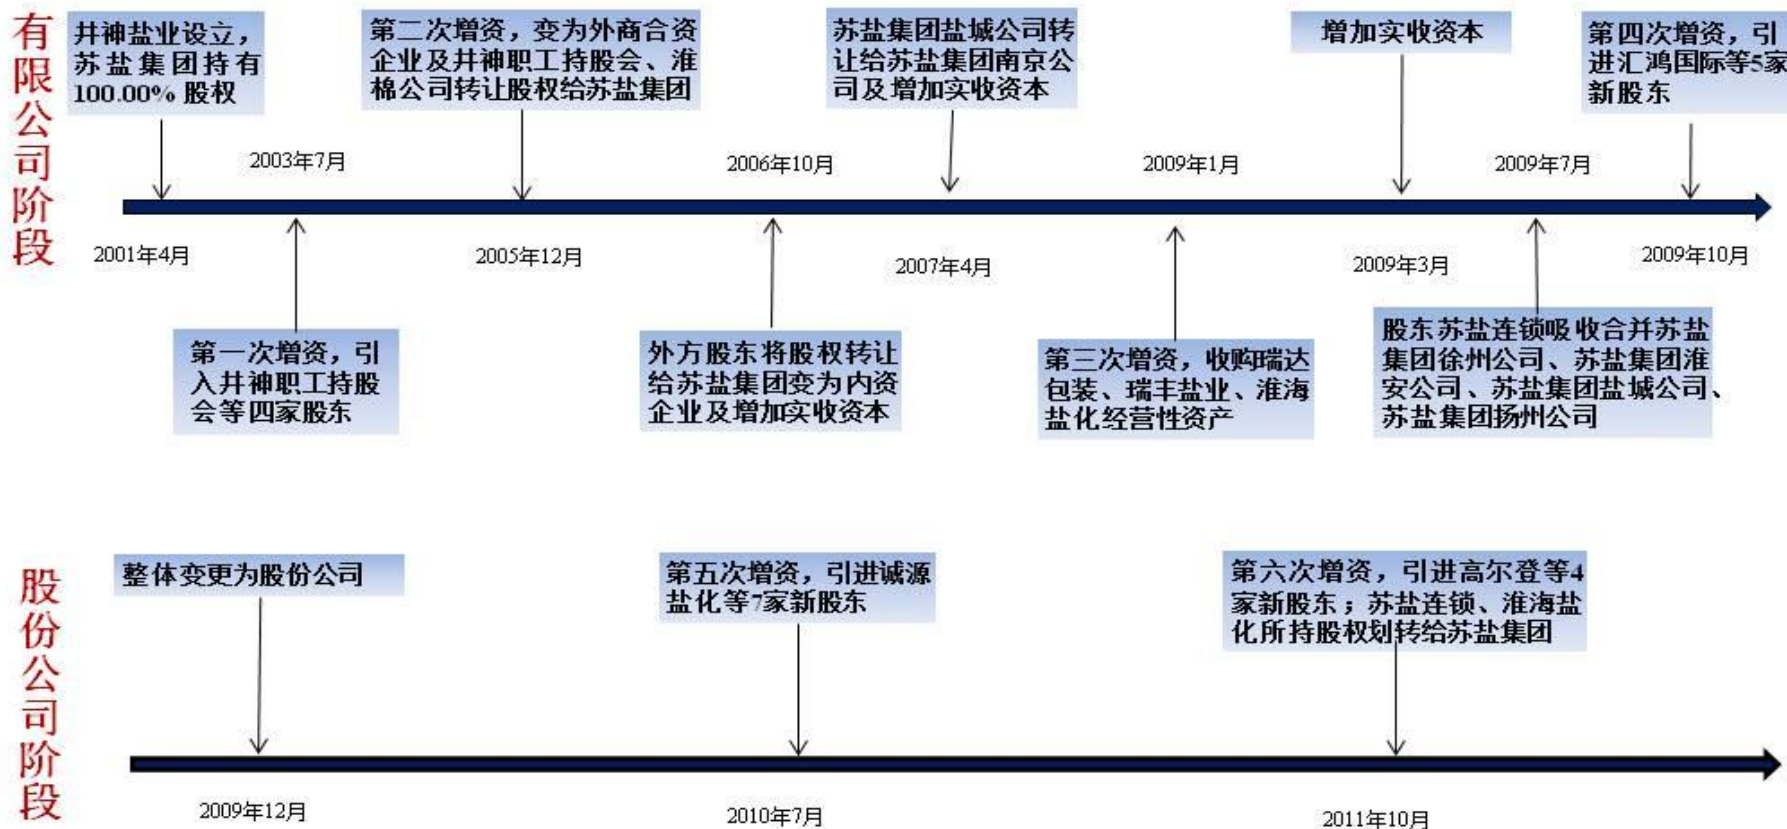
有限公司阶段

井神盐业设立，苏盐集团持有100.00%股权

2001年4月

2003年7月

第一次增资，引入井神职工持股会等四家股东

第二次增资，变为外商合资企业及井神职工持股会、淮棉公司转让股权给苏盐集团

2005年12月

2006年10月

外方股东将股权转让给苏盐集团变为内资企业及增加实收资本

苏盐集团盐城公司转让给苏盐集团南京公司及增加实收资本

2007年4月

2009年1月

第三次增资，收购瑞达包装、瑞丰盐业、淮海盐化经营性资产

增加实收资本

2009年3月

2009年7月

股东苏盐连锁吸收合并苏盐集团徐州公司、苏盐集团淮安公司、苏盐集团盐城公司、苏盐集团扬州公司

第四次增资，引进汇鸿国际等5家新股东

2009年10月

股份公司阶段

整体变更为股份公司

2009年12月

第五次增资，引进诚源盐化等7家新股东

2010年7月

第六次增资，引进高尔登等4家新股东；苏盐连锁、淮海盐化所持股权划转给苏盐集团

2011年10月